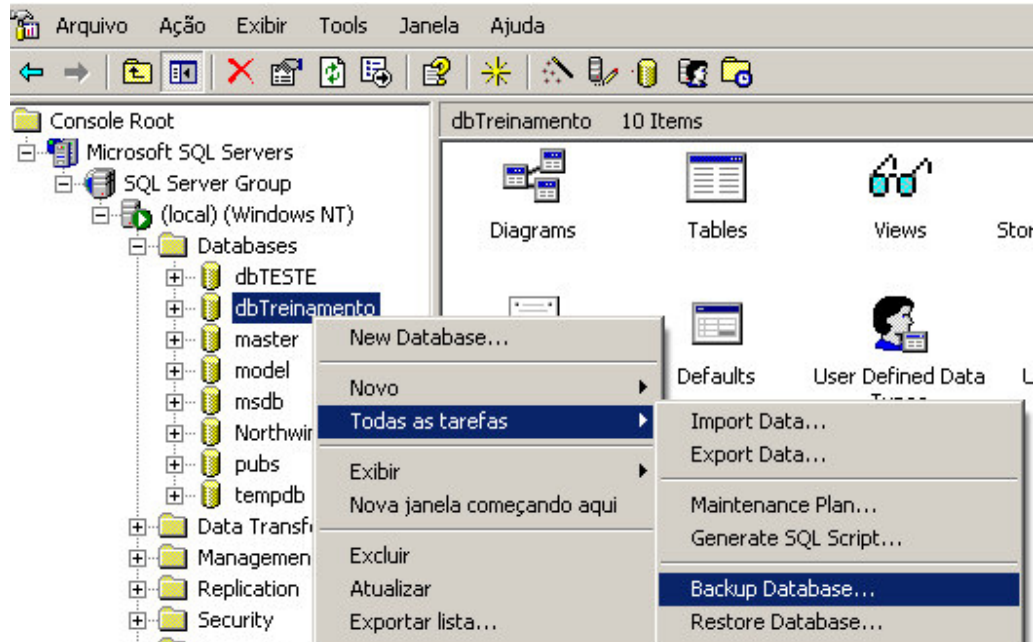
Arquivo Ação Exibir Tools Janela Ajuda

Console Root
Microsoft SQL Servers
SQL Server Group
(local) (Windows NT)
Databases
dbTESTE
dbTreinamento
master
model
msdb
Northwir
pubs
tempdb
Data Transf
Managemen
Replication
Security

dbTreinamento 10 Items

Diagrams
Tables
Views
Stor
Defaults
User Defined Data Types

New Database...
Novo
Todas as tarefas
Exibir
Nova janela começando aqui
Excluir
Atualizar
Exportar lista...

Import Data...
Export Data...
Maintenance Plan...
Generate SQL Script...
Backup Database...
Restore Database...